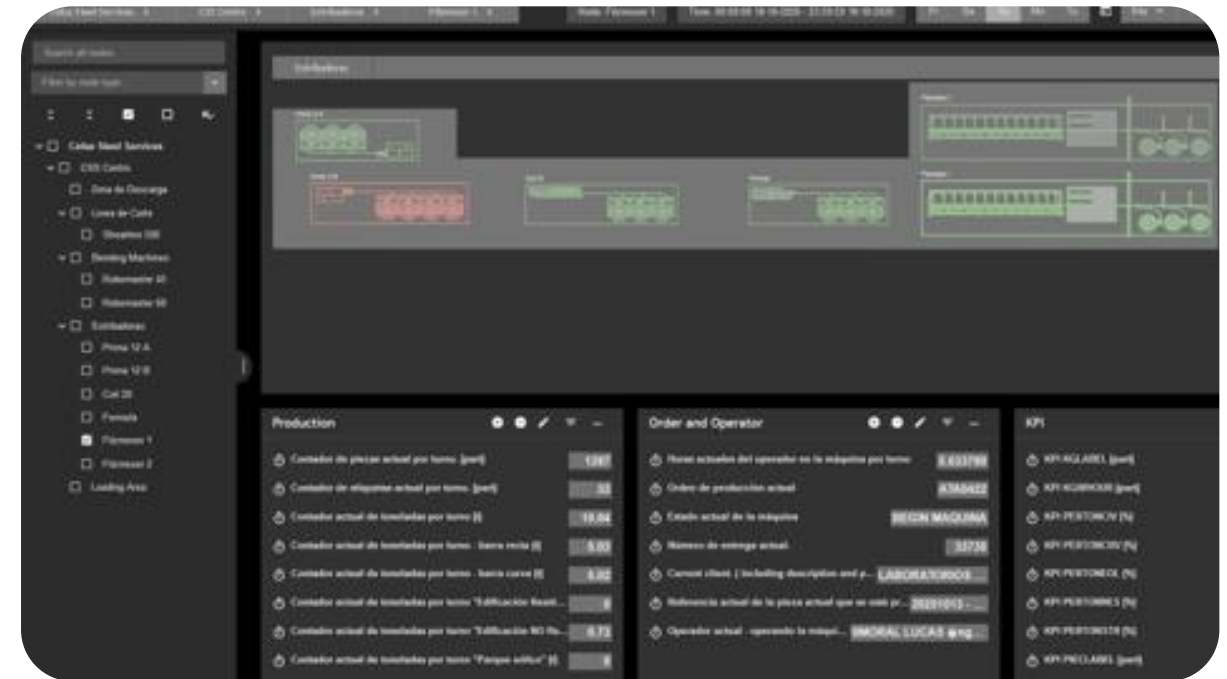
Celsa Steel Services | CSS Centro | Estribadoras | Pitmasor 1 | Node: Pitmasor 1 | Time: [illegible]

Search all nodes

Filter by node type

Celsa Steel Services
CSS Centro
Zona de Descarga
Linea de Corte
Shearline 330
Bending Machines
Robomaster 40
Robomaster 50
Estribadoras
Prima 12 A
Prima 12 B
Cel 20
Formula
Pitmasor 1
Pitmasor 2
Loading Area

Estribadoras

Production

Contador de piezas actual por turno. [part] 1247
Contador de etiquetas actual por turno. [part] 33
Contador actual de toneladas por turno [t] 19.04
Contador actual de toneladas por turno - barra recta [t] 0.00
Contador actual de toneladas por turno - barra curva [t] 0.00
Contador actual de toneladas por turno "Edificación Resid... 0
Contador actual de toneladas por turno "Edificación NO Re... 0.73
Contador actual de toneladas por turno "Parque eólico" [t] 0

Order and Operator

Horas actuales del operador en la máquina por turno. 3.633788
Orden de producción actual. A780422
Estado actual de la máquina BEGIN MAQUINA
Número de entrega actual. 33738
Current client. ( Including description and p... LABORATORIOS ...
Referencia actual de la pieza actual que se está pr... 20201013 - ...
Operador actual - operando la máquin... MORAL LUCAS ang...

KPI

KPI-AGLABEL [part]
KPI-AGWHOUR [part]
KPI-PERTONCW [%]
KPI-PERTONCW [%]
KPI-PERTONEOL [%]
KPI-PERTONRES [%]
KPI-PERTONSTR [%]
KPI-PRECLABEL [part]